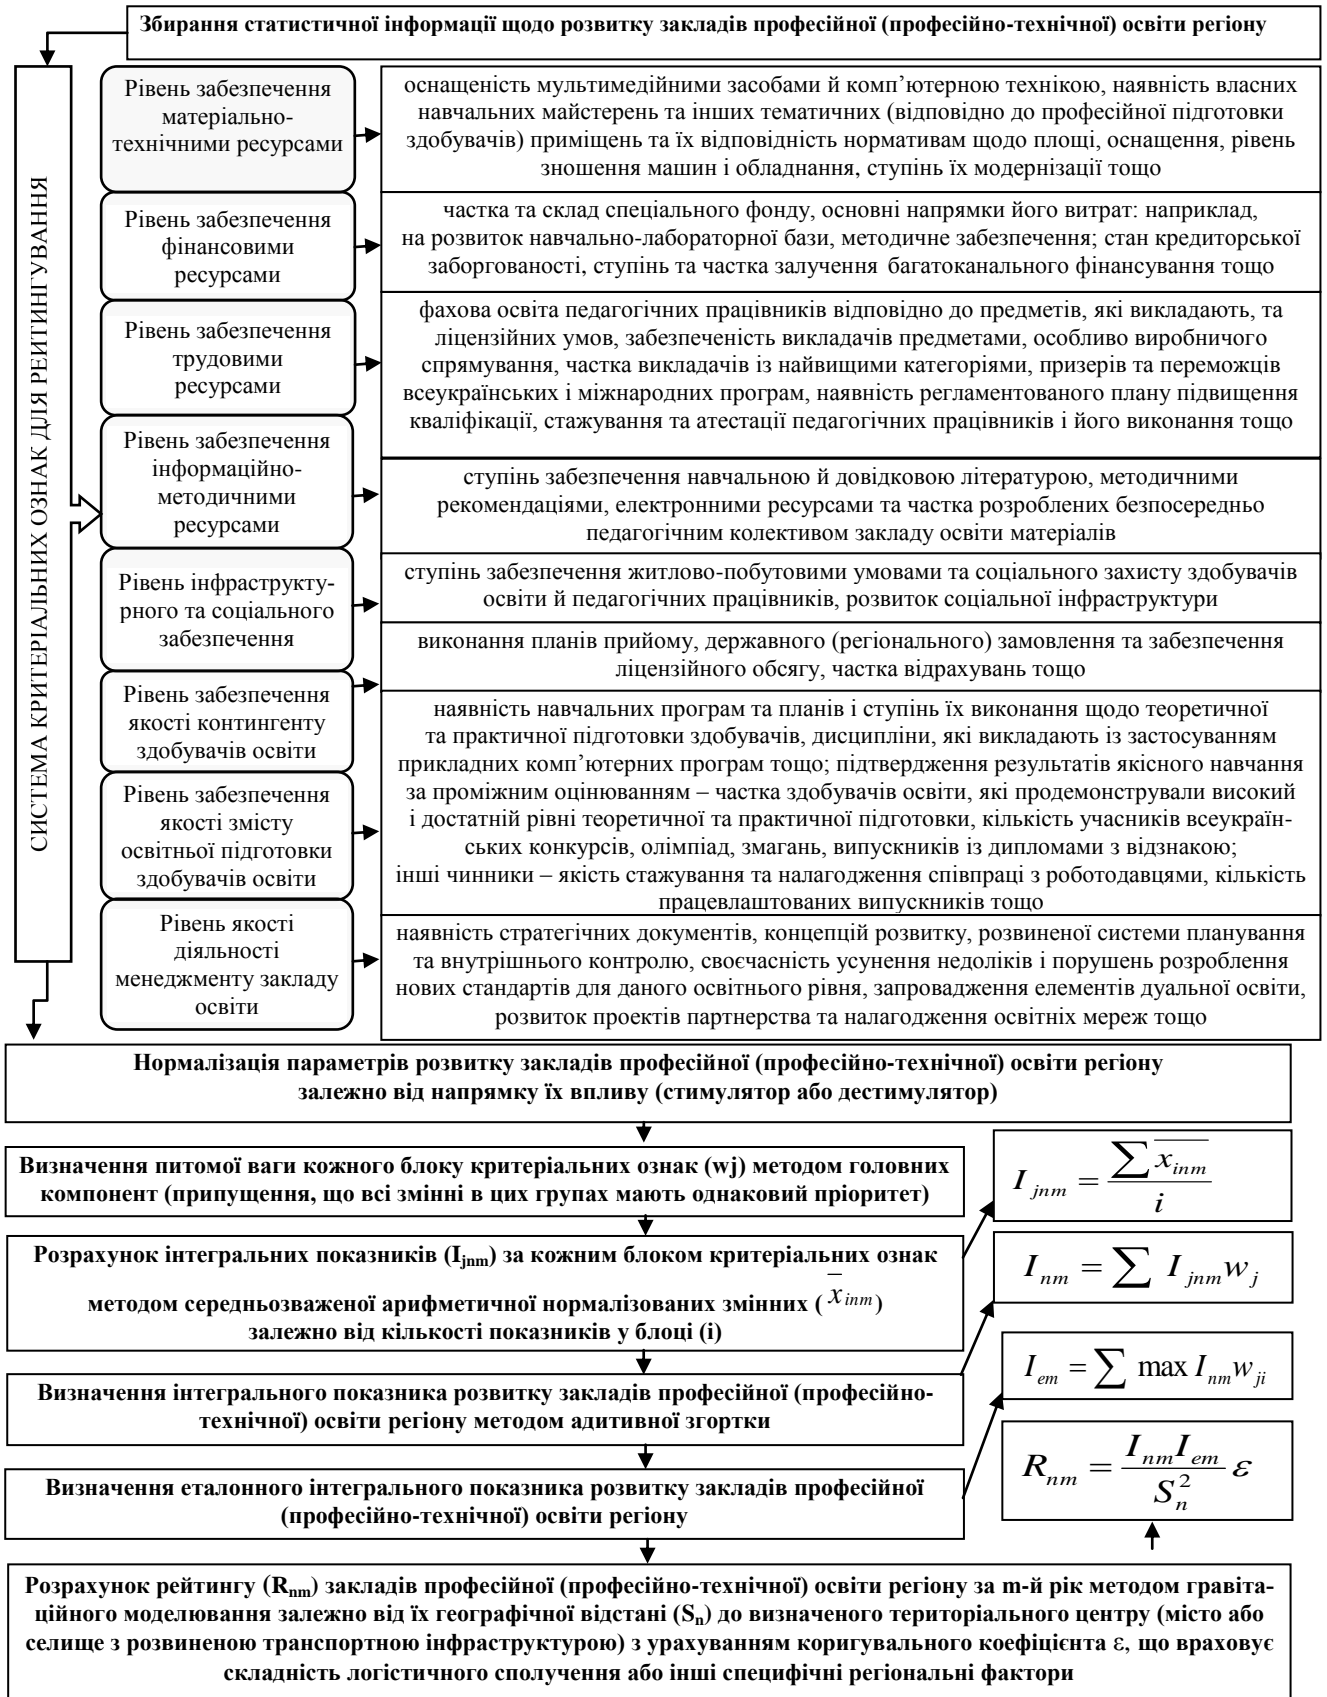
Збирання статистичної інформації щодо розвитку закладів професійної (професійно-технічної) освіти регіону

СИСТЕМА КРИТЕРІАЛЬНИХ ОЗНАК ДЛЯ РЕЙТИНГУВАННЯ

Рівень забезпечення матеріально-технічними ресурсами

оснащеність мультимедійними засобами й комп'ютерною технікою, наявність власних навчальних майстерень та інших тематичних (відповідно до професійної підготовки здобувачів) приміщень та їх відповідність нормативам щодо площі, оснащення, рівень зношення машин і обладнання, ступінь їх модернізації тощо

Рівень забезпечення фінансовими ресурсами

частка та склад спеціального фонду, основні напрямки його витрат: наприклад, на розвиток навчально-лабораторної бази, методичне забезпечення; стан кредиторської заборгованості, ступінь та частка залучення багатоканального фінансування тощо

Рівень забезпечення трудовими ресурсами

фахова освіта педагогічних працівників відповідно до предметів, які викладають, та ліцензійних умов, забезпеченість викладачів предметами, особливо виробничого спрямування, частка викладачів із найвищими категоріями, призерів та переможців всеукраїнських і міжнародних програм, наявність регламентованого плану підвищення кваліфікації, стажування та атестації педагогічних працівників і його виконання тощо

Рівень забезпечення інформаційно-методичними ресурсами

ступінь забезпечення навчальною й довідковою літературою, методичними рекомендаціями, електронними ресурсами та частка розроблених безпосередньо педагогічним колективом закладу освіти матеріалів

Рівень інфраструктурного та соціального забезпечення

ступінь забезпечення житлово-побутовими умовами та соціального захисту здобувачів освіти й педагогічних працівників, розвиток соціальної інфраструктури

виконання планів прийому, державного (регіонального) замовлення та забезпечення ліцензійного обсягу, частка відрахувань тощо

Рівень забезпечення якості контингенту здобувачів освіти

Рівень забезпечення якості змісту освітньої підготовки здобувачів освіти

наявність навчальних програм та планів і ступінь їх виконання щодо теоретичної та практичної підготовки здобувачів, дисципліни, які викладають із застосуванням прикладних комп'ютерних програм тощо; підтвердження результатів якісного навчання за проміжним оцінюванням – частка здобувачів освіти, які продемонстрували високий і достатній рівні теоретичної та практичної підготовки, кількість учасників всеукраїнських конкурсів, олімпіад, змагань, випускників із дипломами з відзнакою; інші чинники – якість стажування та налагодження співпраці з роботодавцями, кількість працевлаштованих випускників тощо

Рівень якості діяльності менеджменту закладу освіти

наявність стратегічних документів, концепцій розвитку, розвиненої системи планування та внутрішнього контролю, своєчасність усунення недоліків і порушень розроблення нових стандартів для даного освітнього рівня, запровадження елементів дуальної освіти, розвиток проектів партнерства та налагодження освітніх мереж тощо

Нормалізація параметрів розвитку закладів професійної (професійно-технічної) освіти регіону залежно від напрямку їх впливу (стимулятор або дестимулятор)

Визначення питомої ваги кожного блоку критеріальних ознак (wj) методом головних компонент (припущення, що всі змінні в цих групах мають однаковий пріоритет)

$I_{jnm} = \frac{\sum \overline{x_{inm}}}{i}$

Розрахунок інтегральних показників ($I_{jnm}$) за кожним блоком критеріальних ознак методом середньозваженої арифметичної нормалізованих змінних ($\overline{x}_{inm}$) залежно від кількості показників у блоці (і)

$I_{nm} = \sum I_{jnm} w_j$

Визначення інтегрального показника розвитку закладів професійної (професійно-технічної) освіти регіону методом адитивної згортки

$I_{em} = \sum \max I_{nm} w_{ji}$

Визначення еталонного інтегрального показника розвитку закладів професійної (професійно-технічної) освіти регіону

$R_{nm} = \frac{I_{nm} I_{em}}{S_n^2} \varepsilon$

Розрахунок рейтингу ($R_{nm}$) закладів професійної (професійно-технічної) освіти регіону за m-й рік методом гравітаційного моделювання залежно від їх географічної відстані ($S_n$) до визначеного територіального центру (місто або селище з розвиненою транспортною інфраструктурою) з урахуванням коригувального коефіцієнта ε, що враховує складність логістичного сполучення або інші специфічні регіональні фактори